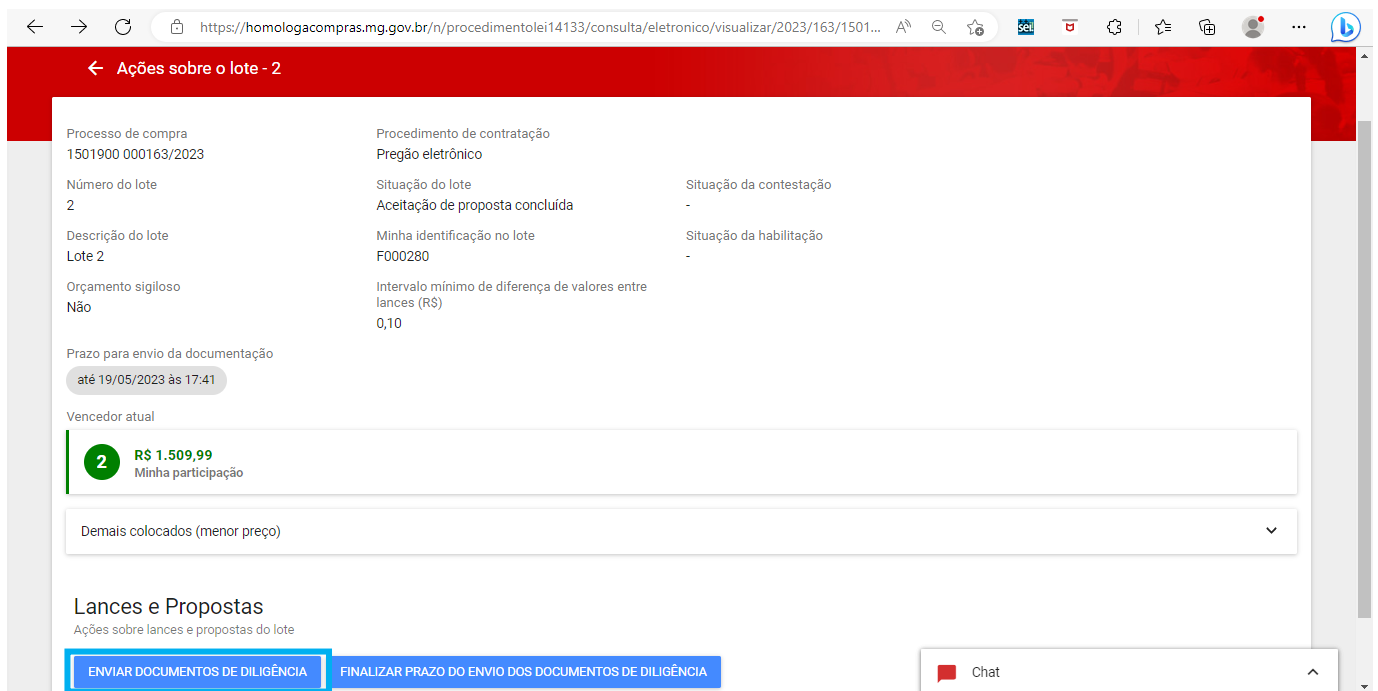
https://homologacompras.mg.gov.br/n/procedimentolei14133/consulta/eletronico/visualizar/2023/163/1501...

sei

Ações sobre o lote - 2

Processo de compra
1501900 000163/2023

Procedimento de contratação
Pregão eletrônico

Número do lote
2

Situação do lote
Aceitação de proposta concluída

Situação da contestação
-

Descrição do lote
Lote 2

Minha identificação no lote
F000280

Situação da habilitação
-

Orçamento sigiloso
Não

Intervalo mínimo de diferença de valores entre lances (R$)
0,10

Prazo para envio da documentação
até 19/05/2023 às 17:41

Vencedor atual

2
R$ 1.509,99
Minha participação

Demais colocados (menor preço)

Lances e Propostas
Ações sobre lances e propostas do lote

ENVIAR DOCUMENTOS DE DILIGÊNCIA
FINALIZAR PRAZO DO ENVIO DOS DOCUMENTOS DE DILIGÊNCIA

Chat